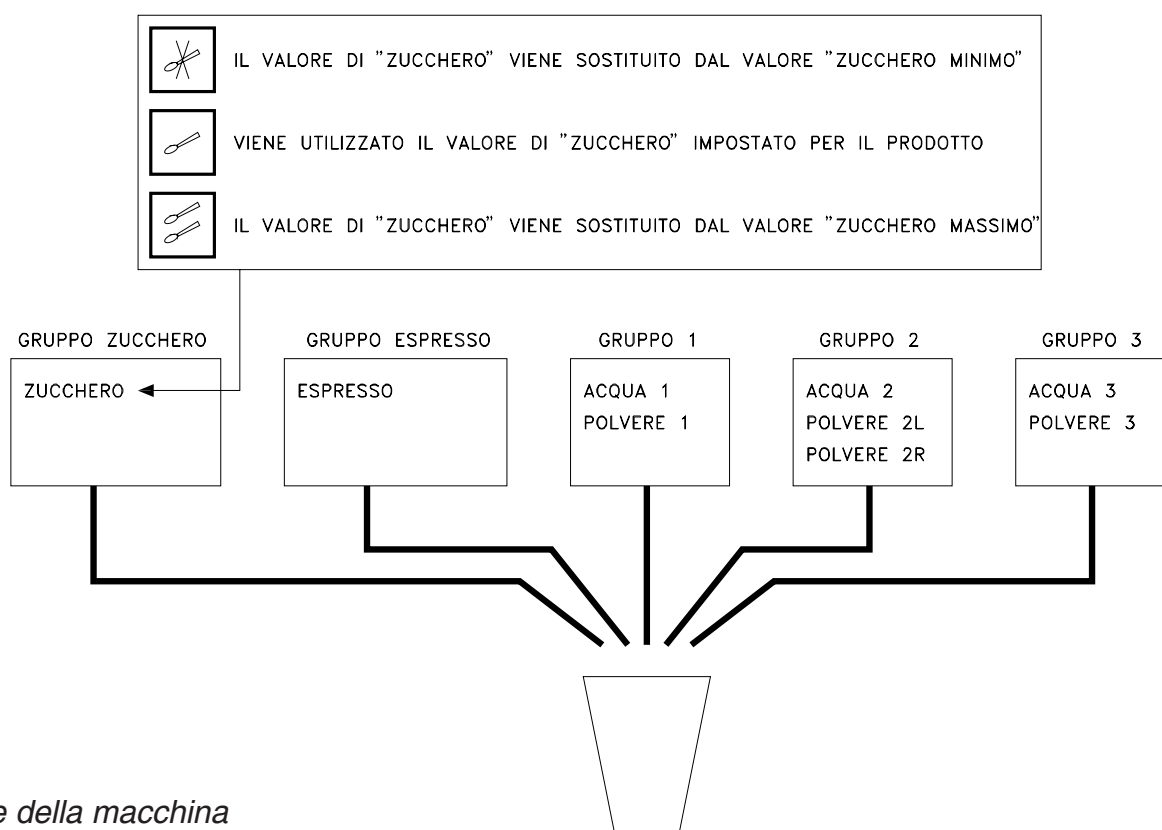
IL VALORE DI "ZUCCHERO" VIENE SOSTITUITO DAL VALORE "ZUCCHERO MINIMO"

VIENE UTILIZZATO IL VALORE DI "ZUCCHERO" IMPOSTATO PER IL PRODOTTO

IL VALORE DI "ZUCCHERO" VIENE SOSTITUITO DAL VALORE "ZUCCHERO MASSIMO"

GRUPPO ZUCCHERO
ZUCCHERO

GRUPPO ESPRESSO
ESPRESSO

GRUPPO 1
ACQUA 1
POLVERE 1

GRUPPO 2
ACQUA 2
POLVERE 2L
POLVERE 2R

GRUPPO 3
ACQUA 3
POLVERE 3

e della macchina